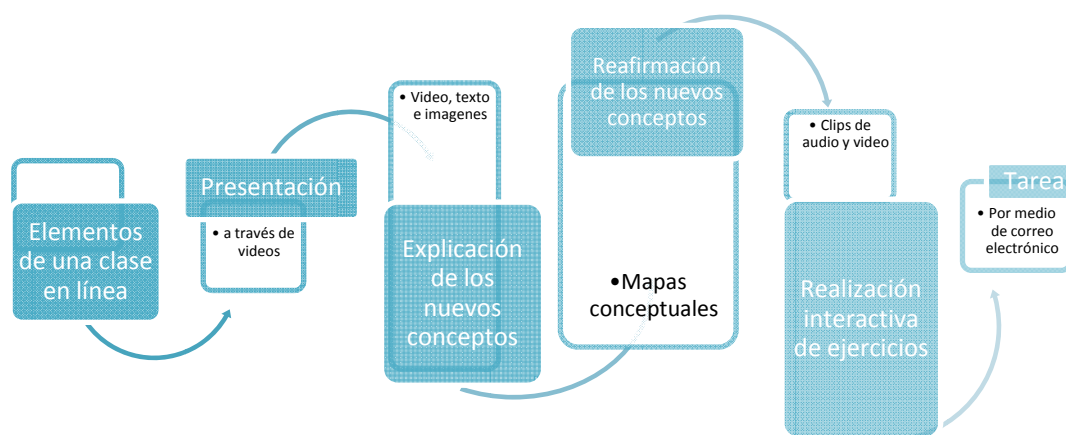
Elementos de una clase en línea

Presentación

• a través de videos

• Video, texto e imagenes

Explicación de los nuevos conceptos

Reafirmación de los nuevos conceptos

•Mapas conceptuales

• Clips de audio y video

Realización interactiva de ejercicios

Tarea

• Por medio de correo electrónico